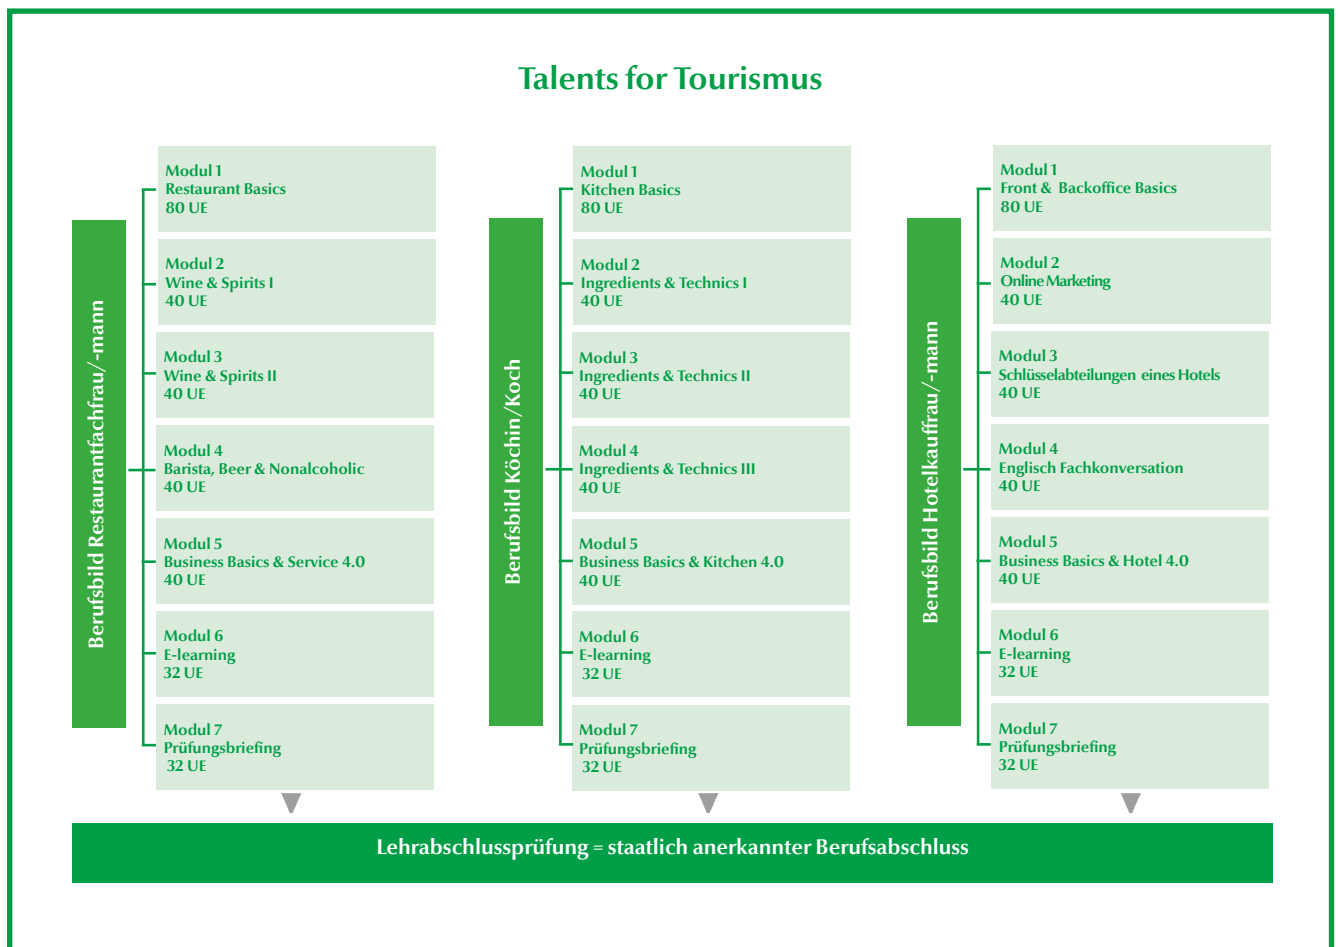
Talents for Tourismus

Berufsbild Restaurantfachfrau/-mann

Modul 1
Restaurant Basics
80 UE

Modul 2
Wine & Spirits I
40 UE

Modul 3
Wine & Spirits II
40 UE

Modul 4
Barista, Beer & Nonalcoholic
40 UE

Modul 5
Business Basics & Service 4.0
40 UE

Modul 6
E-learning
32 UE

Modul 7
Prüfungsbriefing
32 UE

Berufsbild Köchin/Koch

Modul 1
Kitchen Basics
80 UE

Modul 2
Ingredients & Technics I
40 UE

Modul 3
Ingredients & Technics II
40 UE

Modul 4
Ingredients & Technics III
40 UE

Modul 5
Business Basics & Kitchen 4.0
40 UE

Modul 6
E-learning
32 UE

Modul 7
Prüfungsbriefing
32 UE

Berufsbild Hotelkauffrau/-mann

Modul 1
Front & Backoffice Basics
80 UE

Modul 2
Online Marketing
40 UE

Modul 3
Schlüsselabteilungen eines Hotels
40 UE

Modul 4
Englisch Fachkonversation
40 UE

Modul 5
Business Basics & Hotel 4.0
40 UE

Modul 6
E-learning
32 UE

Modul 7
Prüfungsbriefing
32 UE

Lehrabschlussprüfung = staatlich anerkannter Berufsabschluss